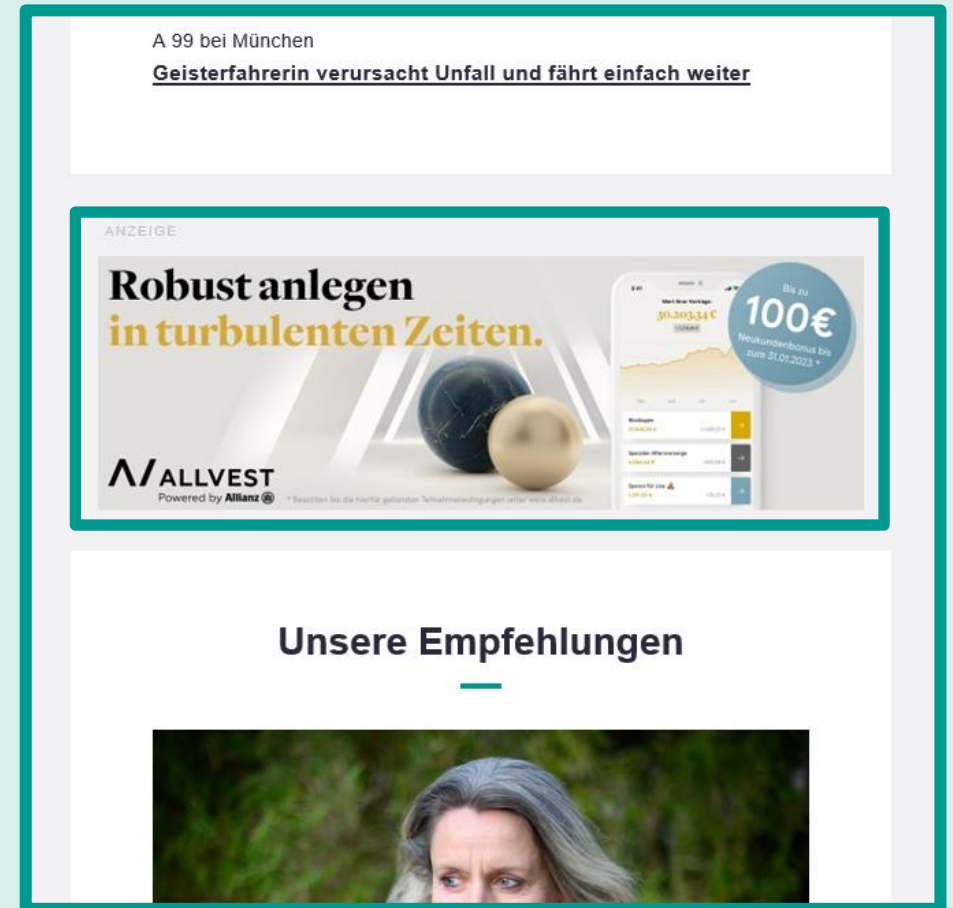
A 99 bei München

Geisterfahrerin verursacht Unfall und fährt einfach weiter

ANZEIGE

Robust anlegen in turbulenten Zeiten.

Wert Ihrer Verträge: 30.203,34 €

Bis zu 100€ Neukundenbonus bis zum 31.01.2023 *

ALLVEST Powered by Allianz

* Beachten Sie die hierfür geltenden Teilnahmebedingungen unter www.allvest.de

Unsere Empfehlungen